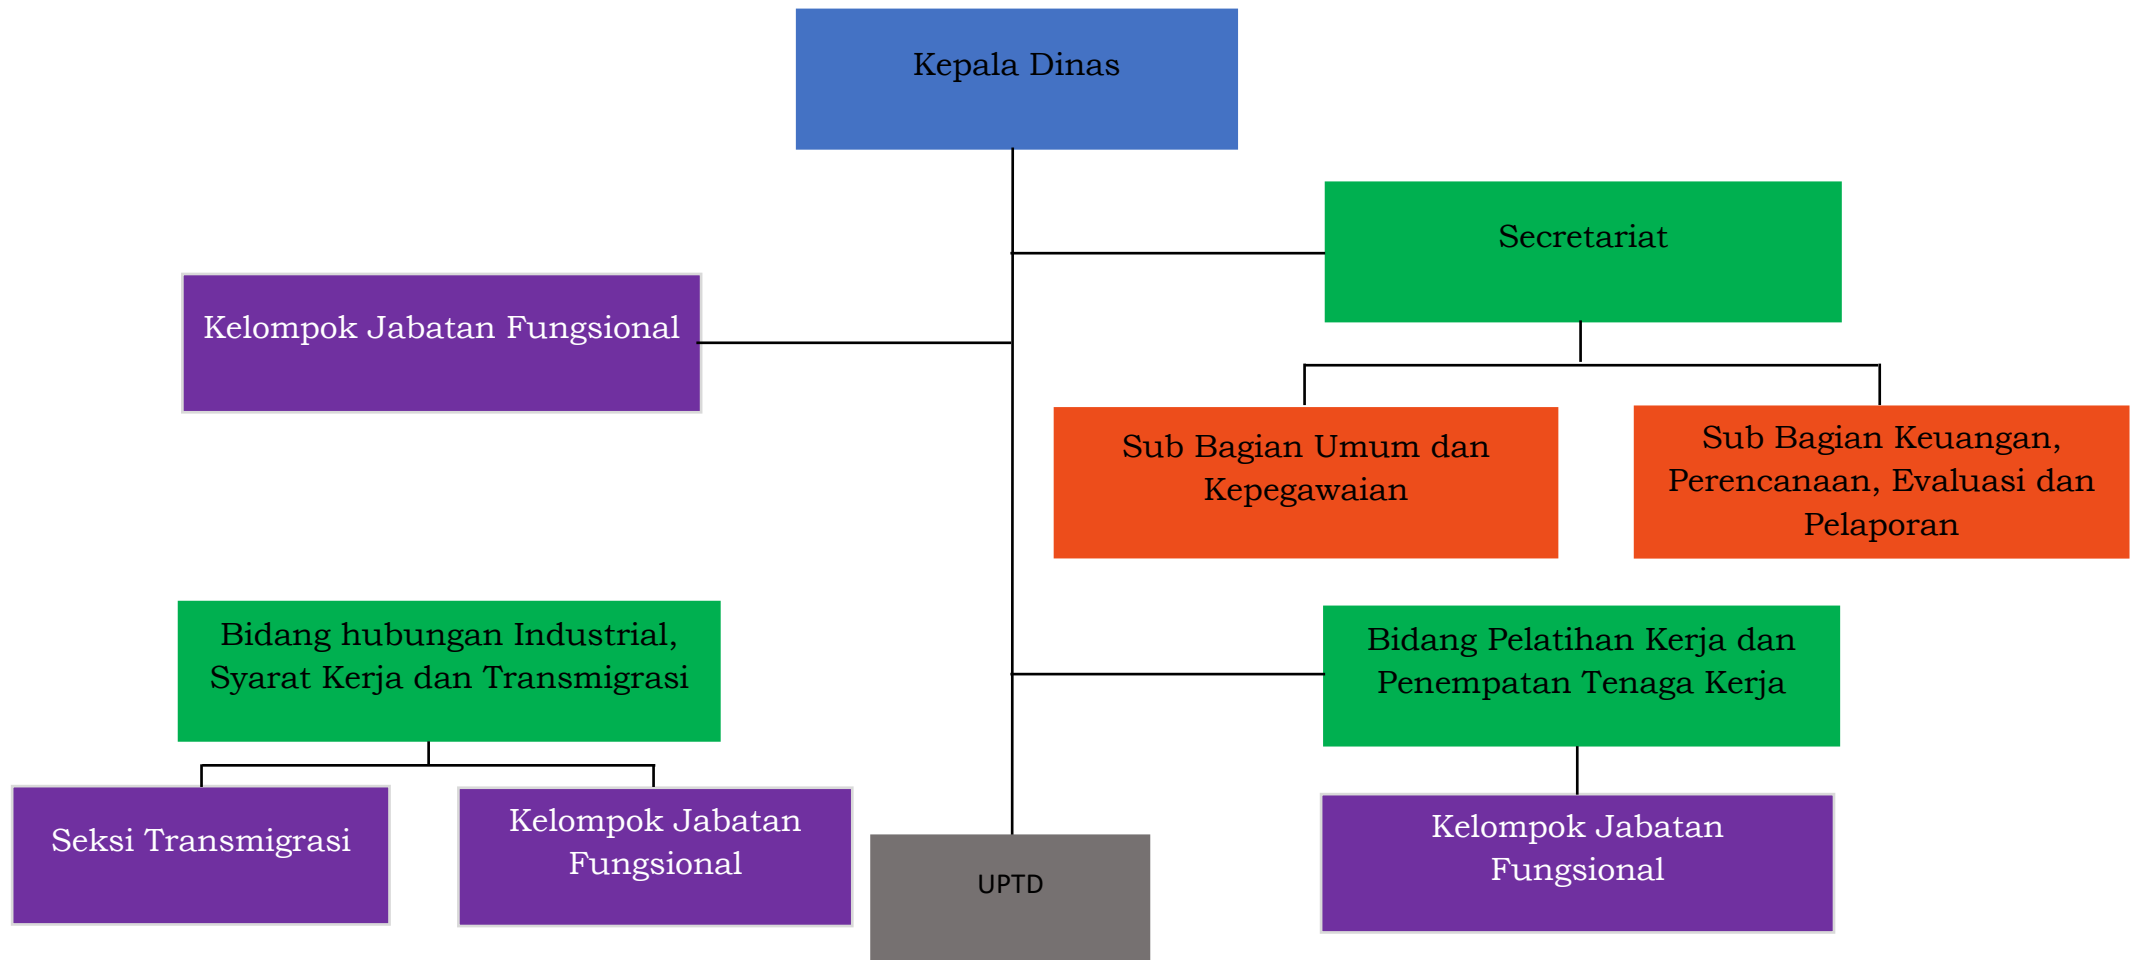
Kepala Dinas

Secretariat

Kelompok Jabatan Fungsional

Sub Bagian Umum dan Kepegawaian

Sub Bagian Keuangan, Perencanaan, Evaluasi dan Pelaporan

Bidang hubungan Industrial, Syarat Kerja dan Transmigrasi

Bidang Pelatihan Kerja dan Penempatan Tenaga Kerja

Seksi Transmigrasi

Kelompok Jabatan Fungsional

UPTD

Kelompok Jabatan Fungsional